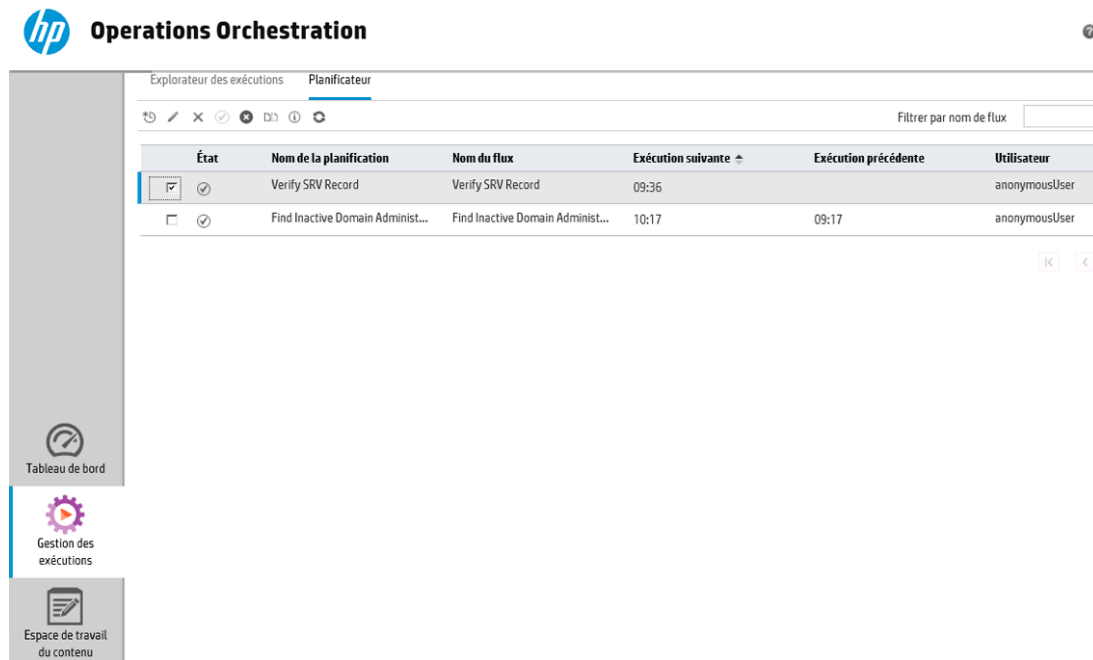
hp Operations Orchestration

Explorateur des exécutions Planificateur

Filtrer par nom de flux

| | État | Nom de la planification | Nom du flux | Exécution suivante | Exécution précédente | Utilisateur |
|---|---|---|---|---|---|---|
| ☑ | ⊘ | Verify SRV Record | Verify SRV Record | 09:36 | | anonymousUser |
| ☐ | ⊘ | Find Inactive Domain Administ... | Find Inactive Domain Administ... | 10:17 | 09:17 | anonymousUser |

Tableau de bord

Gestion des exécutions

Espace de travail du contenu